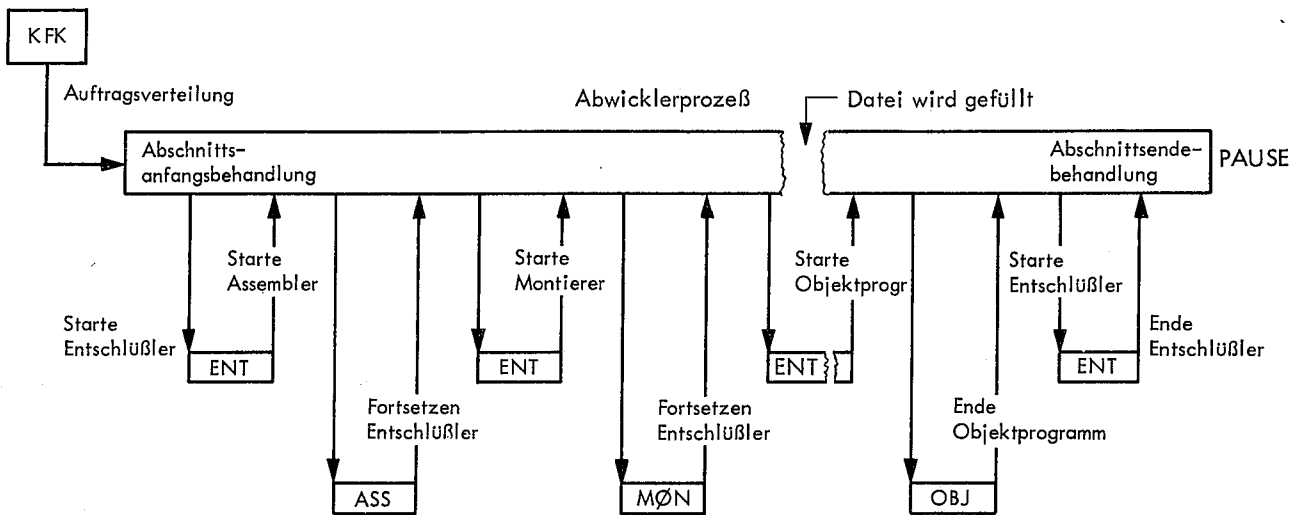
KFK

Auftragsverteilung

Abwicklerprozeß

Datei wird gefüllt

Abschnittsanfangsbehandlung

Abschnittsendebehandlung

PAUSE

Starte Entschlüßler

Starte Assembler

ENT

Fortsetzen Entschlüßler

ASS

Starte Montierer

ENT

Fortsetzen Entschlüßler

MØN

Starte Objektprogr

ENT

OBJ

Ende Objektprogramm

Starte Entschlüßler

ENT

Ende Entschlüßler